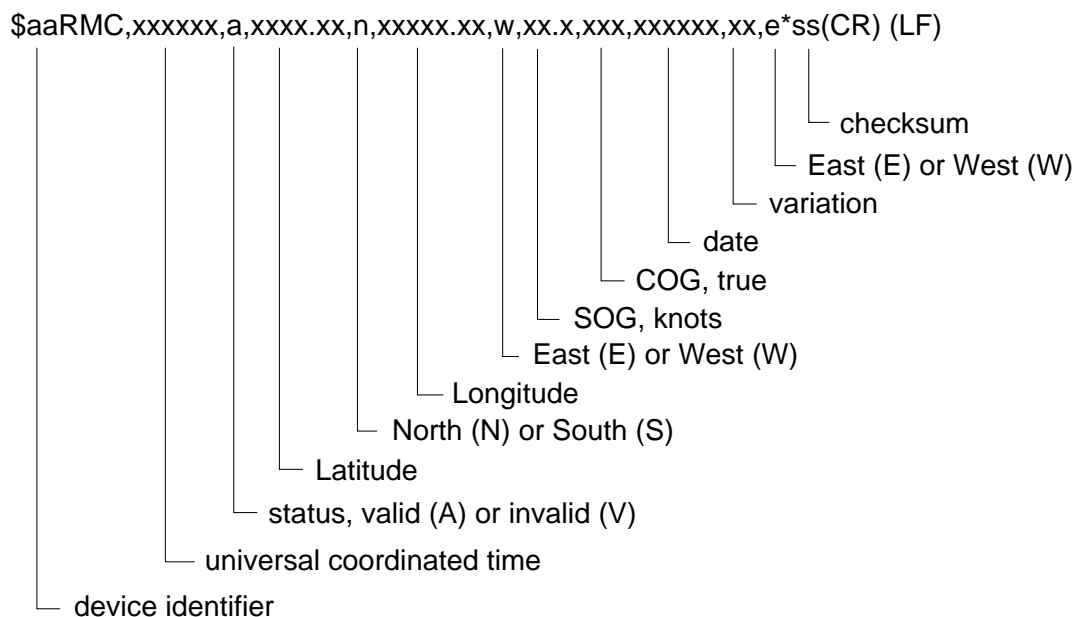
$aaRMC,xxxxxx,a,xxxx.xx,n,xxxxx.xx,w,xx.x,xxx,xxxxxx,xx,e*ss(CR) (LF)

checksum
East (E) or West (W)
variation
date
COG, true
SOG, knots
East (E) or West (W)
Longitude
North (N) or South (S)
Latitude
status, valid (A) or invalid (V)
universal coordinated time
device identifier